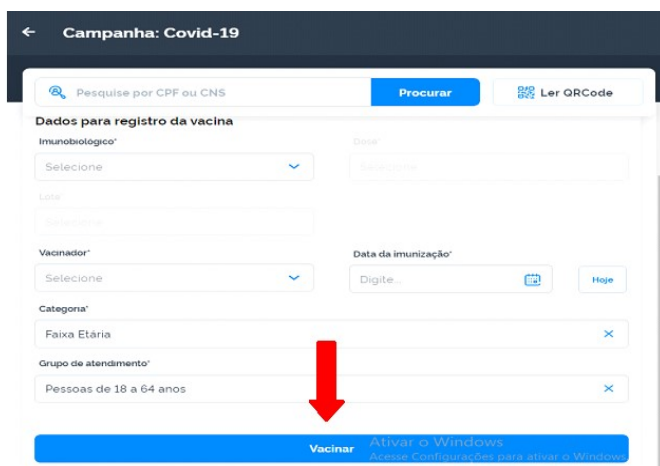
Campanha: Covid-19

Pesquise por CPF ou CNS

Procurar

Ler QRCode

Dados para registro da vacina

Imunobiológico*

Selecione

Dose*

Selecione

Lote

Selecione

Vacinador*

Selecione

Data da imunização*

Digite...

Hoje

Categoria*

Faixa Etária

Grupo de atendimento*

Pessoas de 18 a 64 anos

Vacinar

Ativar o Windows
Acesse Configurações para ativar o Windows